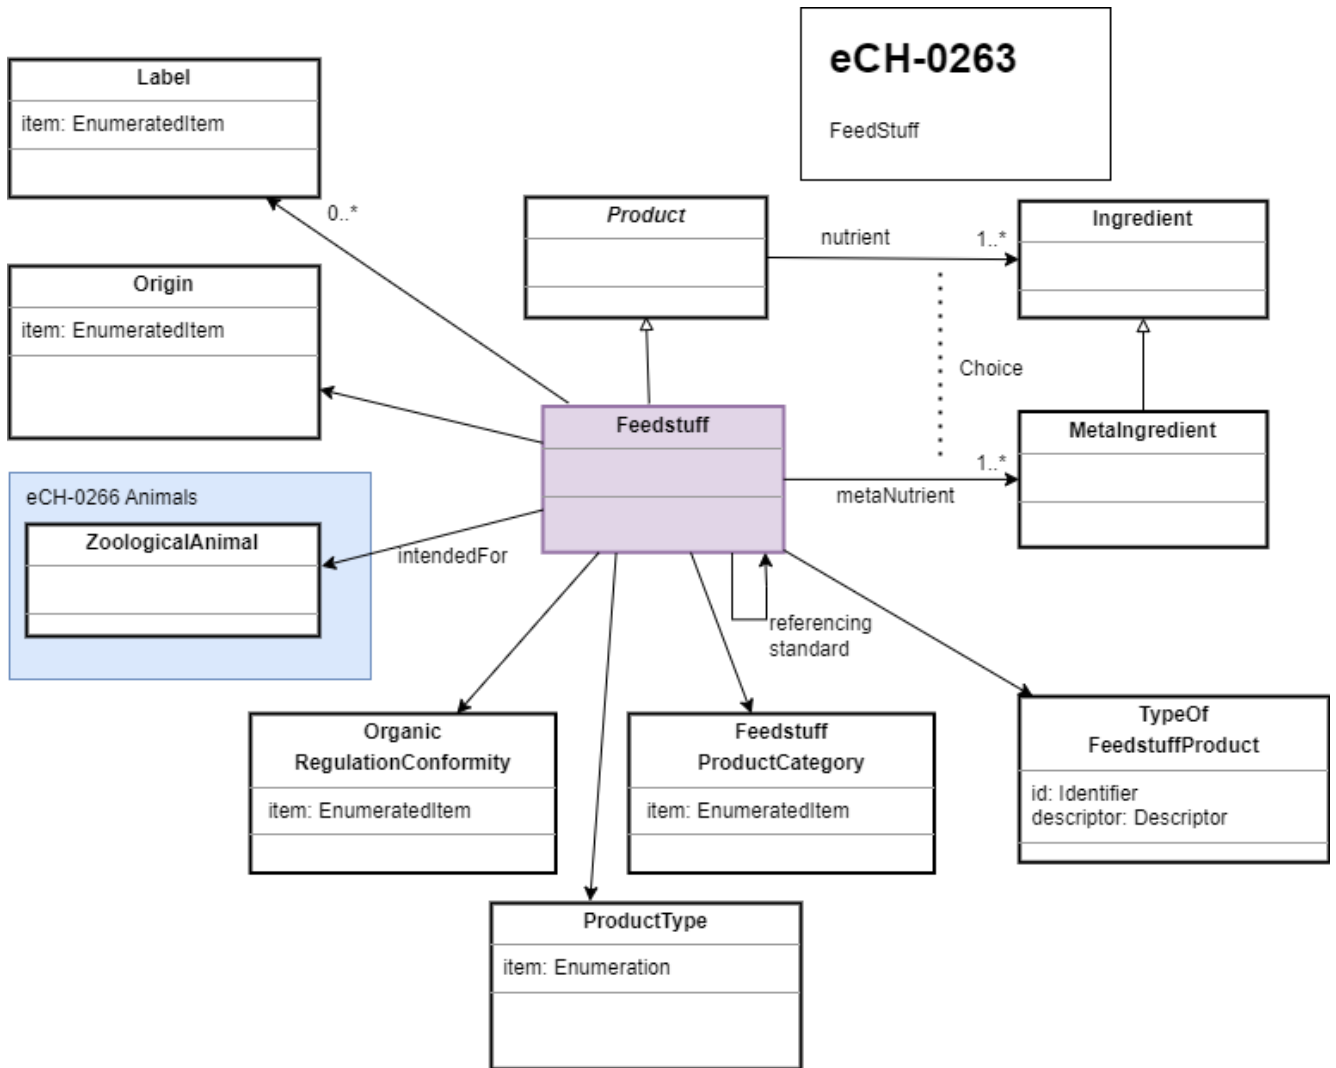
eCH-0263

FeedStuff

Label

item: EnumeratedItem

0..*

Origin

item: EnumeratedItem

Product

nutrient

1..*

Ingredient

Choice

Feedstuff

MetaIngredient

1..*

metaNutrient

eCH-0266 Animals

ZoologicalAnimal

intendedFor

referencing standard

Organic RegulationConformity

item: EnumeratedItem

Feedstuff ProductCategory

item: EnumeratedItem

TypeOf FeedstuffProduct

id: Identifier
descriptor: Descriptor

ProductType

item: Enumeration